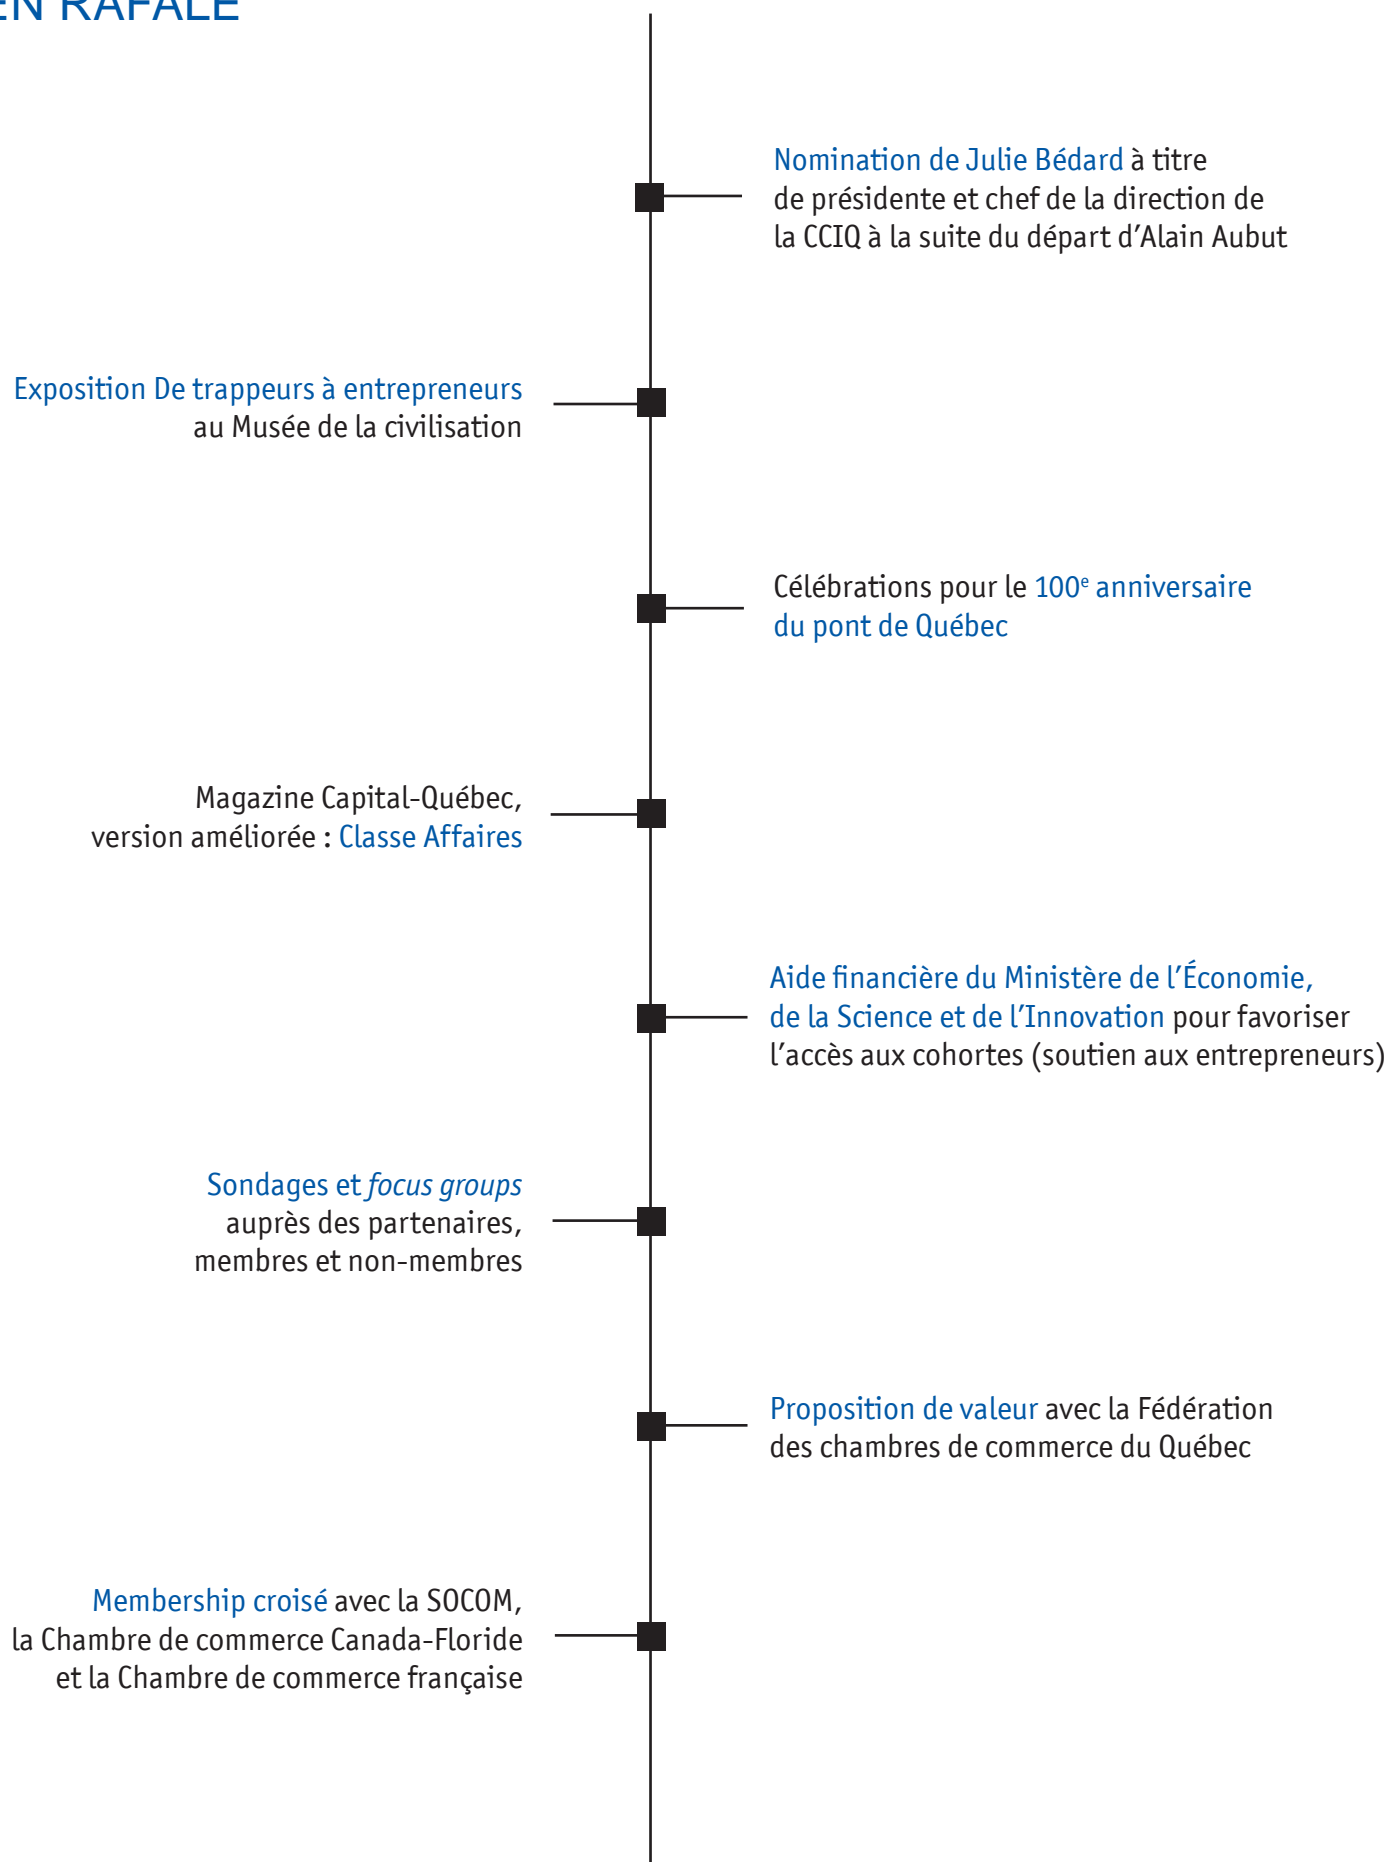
EN RAFALE

Nomination de Julie Bédard à titre de présidente et chef de la direction de la CCIQ à la suite du départ d'Alain Aubut

Exposition De trappeurs à entrepreneurs au Musée de la civilisation

Célébrations pour le 100$^e$ anniversaire du pont de Québec

Magazine Capital-Québec, version améliorée : Classe Affaires

Aide financière du Ministère de l'Économie, de la Science et de l'Innovation pour favoriser l'accès aux cohortes (soutien aux entrepreneurs)

Sondages et focus groups auprès des partenaires, membres et non-membres

Proposition de valeur avec la Fédération des chambres de commerce du Québec

Membership croisé avec la SOCOM, la Chambre de commerce Canada-Floride et la Chambre de commerce française